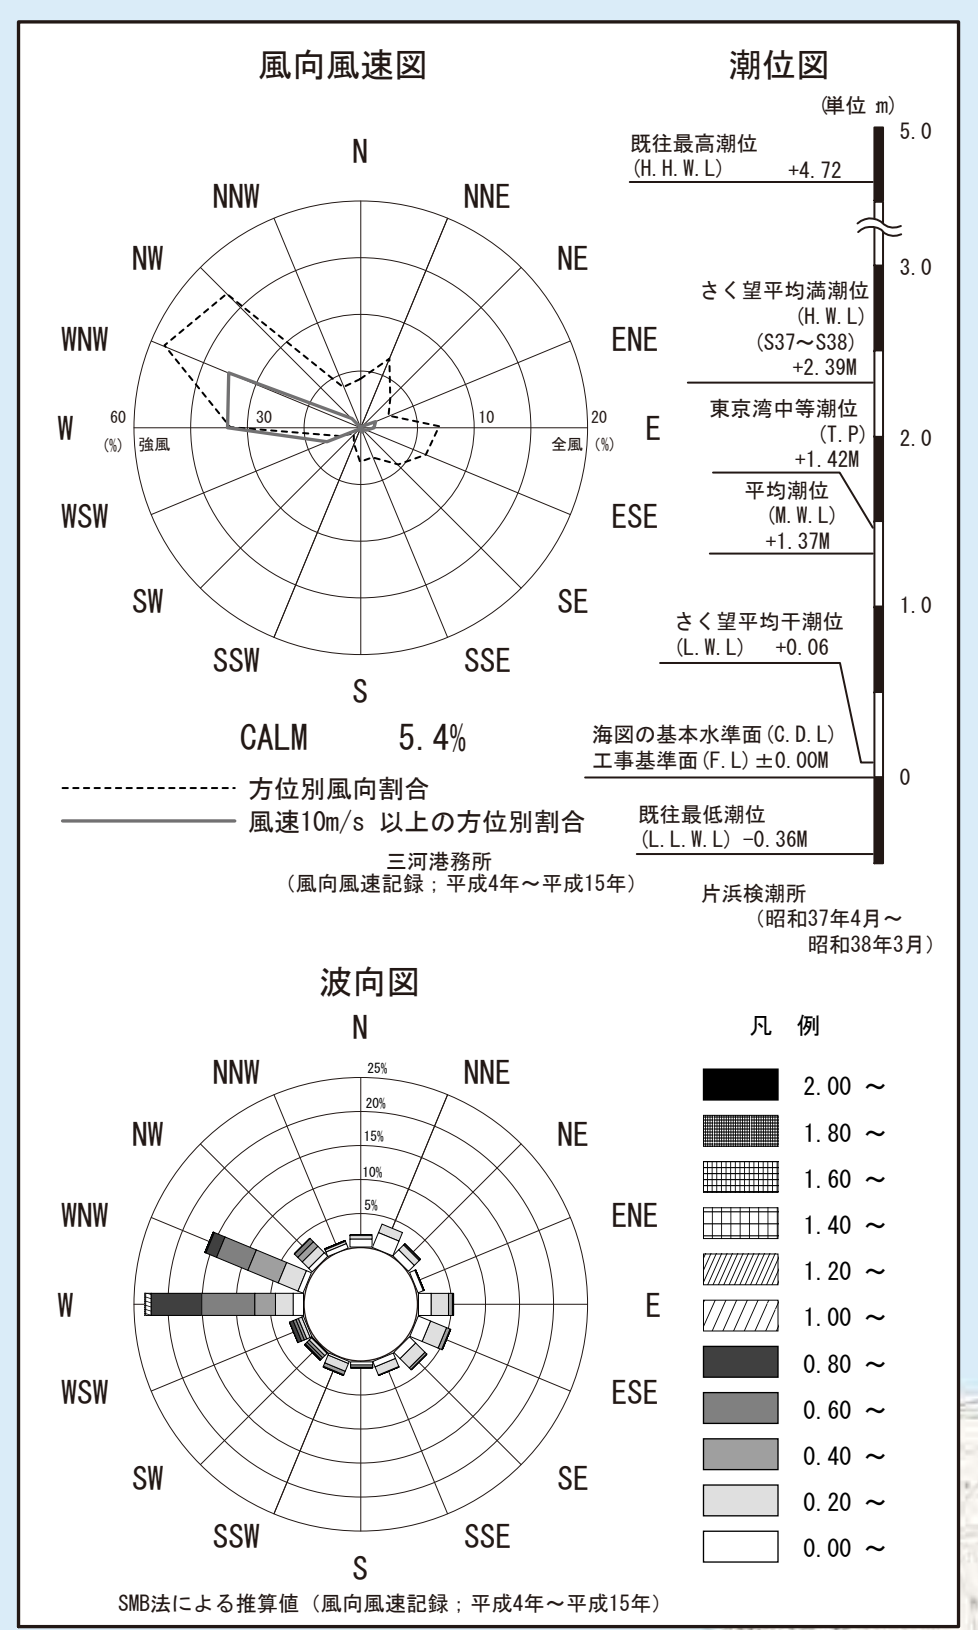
風向風速図

N
NNW
NNE
NW
NE
WNW
ENE
W
E
WSW
ESE
SW
SE
SSW
SSE
S

60
(%)
強風
30
10
20
全風
(%)

CALM 5.4%

方位別風向割合
風速10m/s 以上の方位別割合

三河港務所
（風向風速記録；平成4年～平成15年）

潮位図

(単位 m)

既往最高潮位
(H.H.W.L) +4.72

さく望平均満潮位
(H.W.L)
(S37～S38)
+2.39M

東京湾中等潮位
(T.P)
+1.42M

平均潮位
(M.W.L)
+1.37M

さく望平均干潮位
(L.W.L) +0.06

海図の基本水準面(C.D.L)
工事基準面(F.L) ±0.00M

既往最低潮位
(L.L.W.L) -0.36M

5.0
3.0
2.0
1.0
0

片浜検潮所
（昭和37年4月～
昭和38年3月）

波向図

N
NNW
NNE
NW
NE
WNW
ENE
W
E
WSW
ESE
SW
SE
SSW
SSE
S

25%
20%
15%
10%
5%

凡 例
2.00 ～
1.80 ～
1.60 ～
1.40 ～
1.20 ～
1.00 ～
0.80 ～
0.60 ～
0.40 ～
0.20 ～
0.00 ～

SMB法による推算値（風向風速記録；平成4年～平成15年）